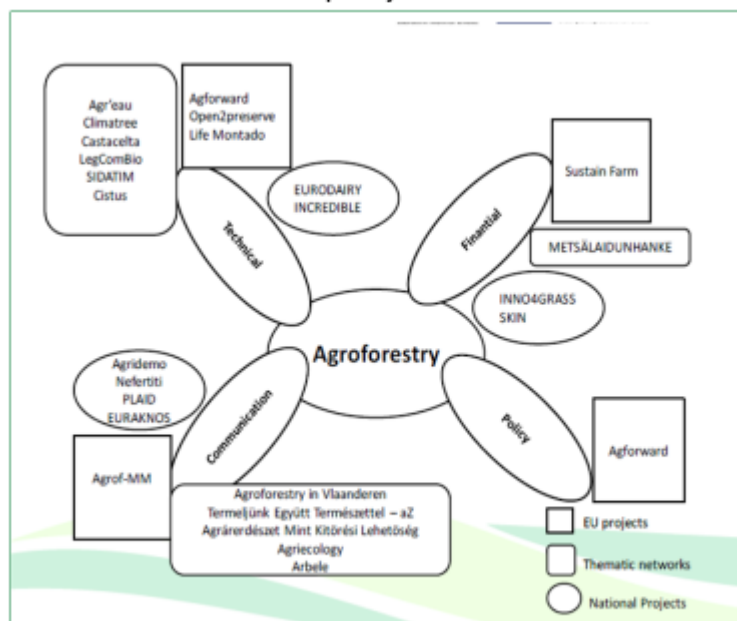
Agr'eau
Climatree
Castacelta
LegComBio
SIDATIM
Cistus

Agforward
Open2preserve
Life Montado

Technical

EURODAIRY
INCREDIBLE

Sustain Farm

Financial

METSÄLAIDUNHANKE

INNO4GRASS
SKIN

Agroforestry

Agridemo
Nefertiti
PLAID
EURAKNOS

Communication

Policy

Agforward

Agrof-MM

Agroforestry in Vlaanderen
Termeljünk Együtt Természettel – aZ
Agrárerdészet Mint Kitörési Lehetöség
Agriecology
Arbele

EU projects
Thematic networks
National Projects